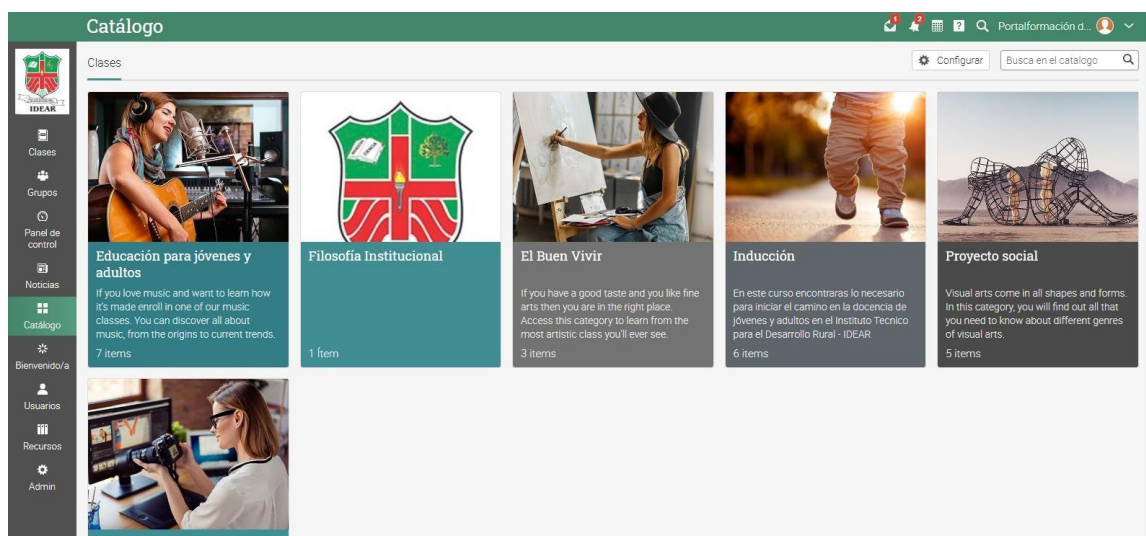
Catálogo

1 2

Portalformación d...

IDEAR

Clases

Grupos

Panel de control

Noticias

Catálogo

Bienvenido/a

Usuarios

Recursos

Admin

Clases

Configurar

Busca en el catalogo

Educación para jóvenes y adultos

If you love music and want to learn how it's made enroll in one of our music classes. You can discover all about music, from the origins to current trends.

7 items

Filosofía Institucional

1 ítem

El Buen Vivir

If you have a good taste and you like fine arts then you are in the right place. Access this category to learn from the most artistic class you'll ever see.

3 items

Inducción

En este curso encontraras lo necesario para iniciar el camino en la docencia de jóvenes y adultos en el Instituto Tecnico para el Desarrollo Rural - IDEAR

6 items

Proyecto social

Visual arts come in all shapes and forms. In this category, you will find out all that you need to know about different genres of visual arts.

5 items